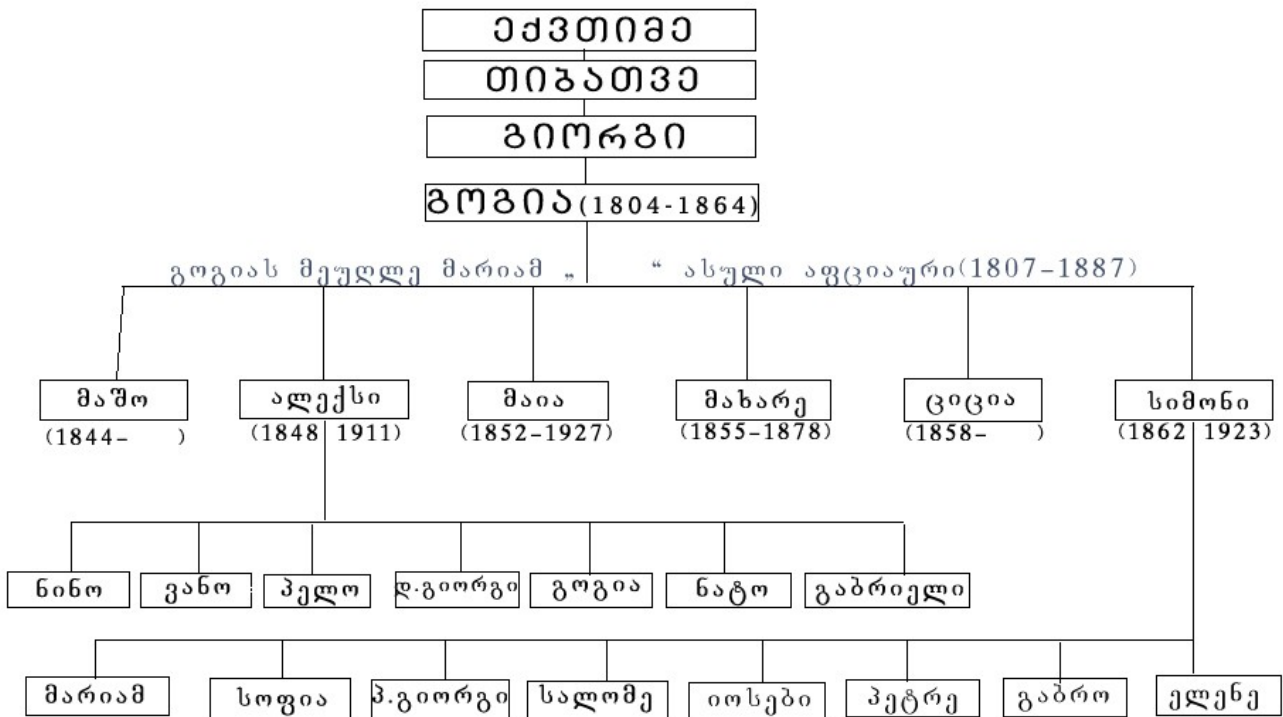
ᲔᲥᲕᲗᲘᲛᲔ

ᲗᲘᲑᲐᲗᲕᲔ

ᲒᲘᲝᲠᲒᲘ

ᲒᲝᲒᲘᲐ(1804-1864)

გოგიას მეუღლე მარიამ „ “ ასული აფციაური(1807–1887)

მაშო (1844– )

ალექსი (1848 1911)

მაია (1852–1927)

მახარე (1855–1878)

ციცია (1858– )

სიმონი (1862 1923)

ნინო

ვანო

პელო

დ.გიორგი

გოგია

ნატო

გაბრიელი

მარიამ

სოფია

პ.გიორგი

სალომე

იოსები

პეტრე

გაბრო

ელენე